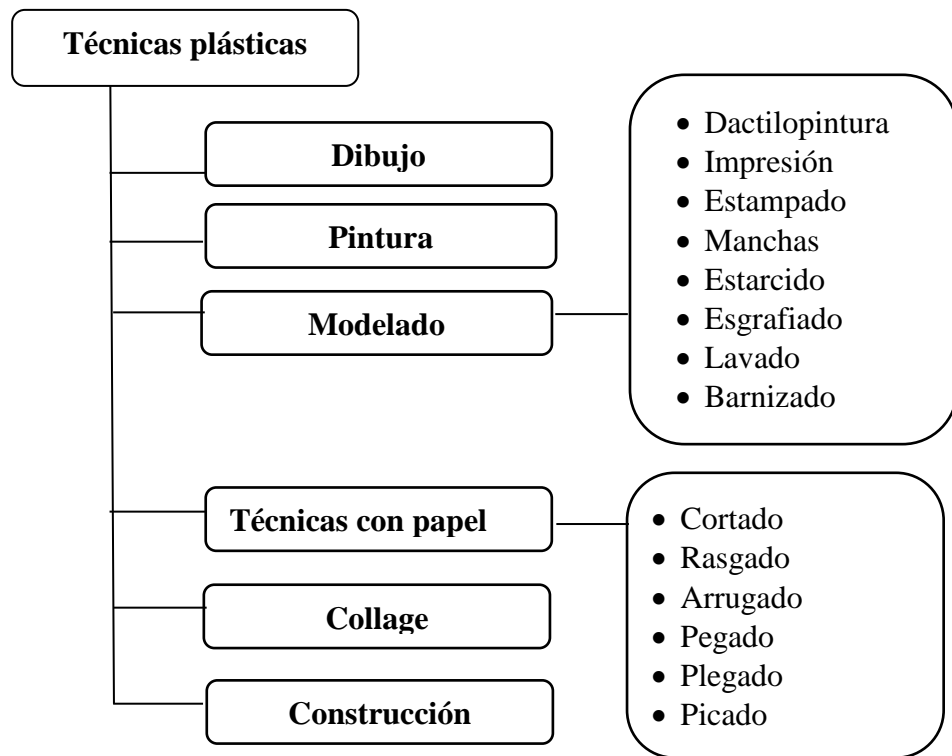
Técnicas plásticas

Dibujo

Pintura

Modelado

- Dactilopintura
- Impresión
- Estampado
- Manchas
- Estarcido
- Esgrafiado
- Lavado
- Barnizado

Técnicas con papel

- Cortado
- Rasgado
- Arrugado
- Pegado
- Plegado
- Picado

Collage

Construcción